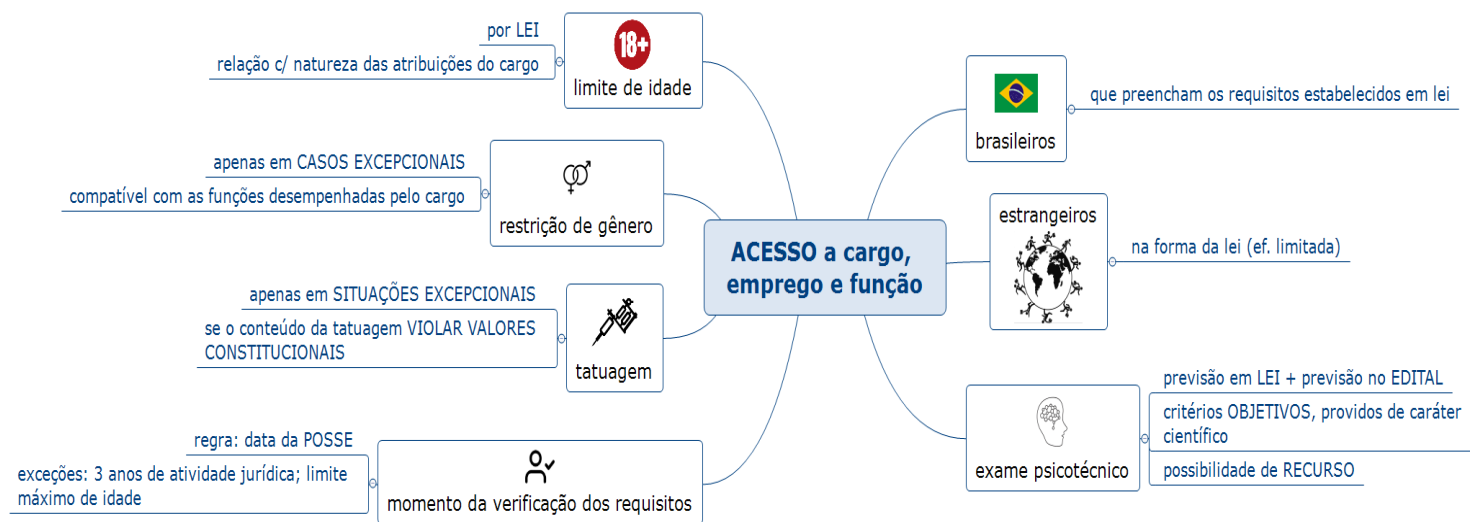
ACESSO a cargo, emprego e função

18+
limite de idade
por LEI
relação c/ natureza das atribuições do cargo

restrição de gênero
apenas em CASOS EXCEPCIONAIS
compatível com as funções desempenhadas pelo cargo

tatuagem
apenas em SITUAÇÕES EXCEPCIONAIS
se o conteúdo da tatuagem VIOLAR VALORES CONSTITUCIONAIS

momento da verificação dos requisitos
regra: data da POSSE
exceções: 3 anos de atividade jurídica; limite máximo de idade

brasileiros
que preencham os requisitos estabelecidos em lei

estrangeiros
na forma da lei (ef. limitada)

exame psicotécnico
previsão em LEI + previsão no EDITAL
critérios OBJETIVOS, providos de caráter científico
possibilidade de RECURSO